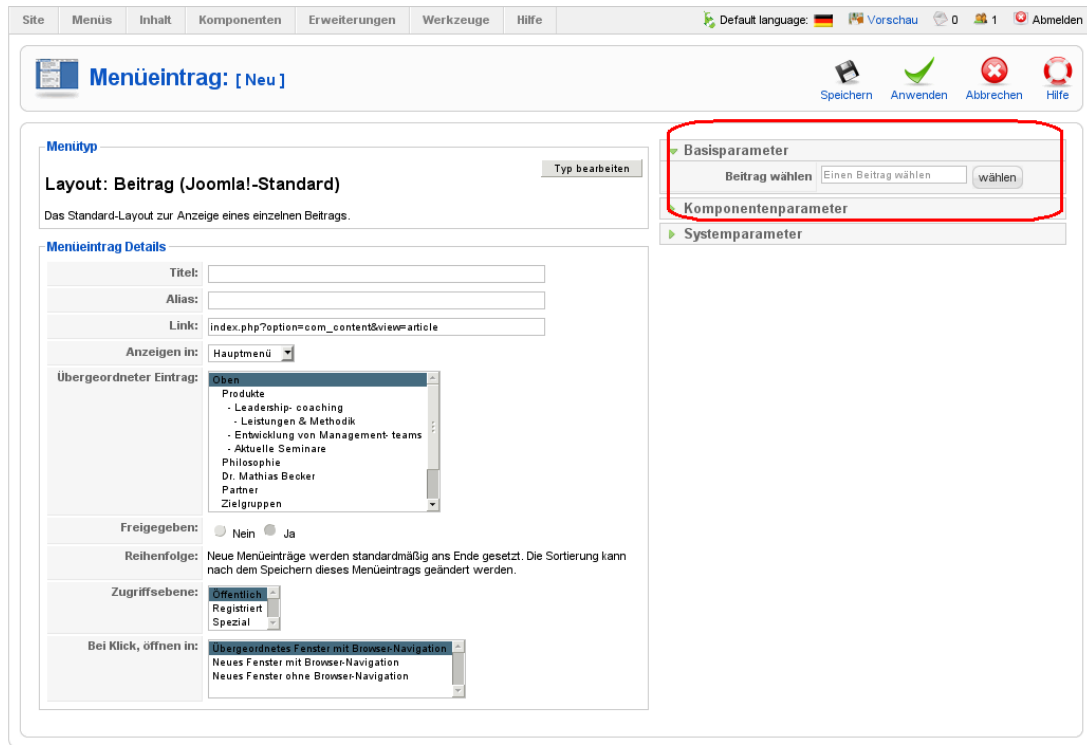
Site | Menüs | Inhalt | Komponenten | Erweiterungen | Werkzeuge | Hilfe

Default language: Vorschau 0 1 Abmelden

Menüeintrag: [ Neu ]

Speichern Anwenden Abbrechen Hilfe

Menütyp

Typ bearbeiten

Layout: Beitrag (Joomla!-Standard)

Das Standard-Layout zur Anzeige eines einzelnen Beitrags.

Menüeintrag Details

Titel:

Alias:

Link: index.php?option=com_content&view=article

Anzeigen in: Hauptmenü

Übergeordneter Eintrag: Oben
Produkte
- Leadership- coaching
- Leistungen & Methodik
- Entwicklung von Management- teams
- Aktuelle Seminare
Philosophie
Dr. Mathias Becker
Partner
Zielgruppen

Freigegeben: Nein Ja

Reihenfolge: Neue Menüeinträge werden standardmäßig ans Ende gesetzt. Die Sortierung kann nach dem Speichern dieses Menüeintrags geändert werden.

Zugriffsebene: Öffentlich
Registriert
Spezial

Bei Klick, öffnen in: Übergeordnetes Fenster mit Browser-Navigation
Neues Fenster mit Browser-Navigation
Neues Fenster ohne Browser-Navigation

Basisparameter

Beitrag wählen Einen Beitrag wählen wählen

Komponentenparameter

Systemparameter